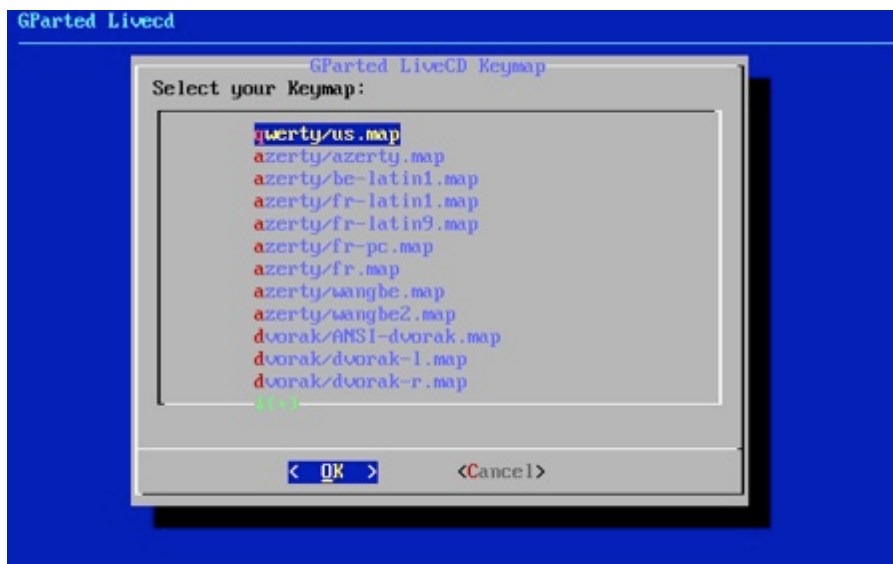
GParted Livecd

GParted LiveCD Keymap
Select your Keymap:

qwerty/us.map
azerty/azerty.map
azerty/be-latin1.map
azerty/fr-latin1.map
azerty/fr-latin9.map
azerty/fr-pc.map
azerty/fr.map
azerty/wangbe.map
azerty/wangbe2.map
dvorak/ANSI-dvorak.map
dvorak/dvorak-l.map
dvorak/dvorak-r.map
↓(+)

< OK >    <Cancel>